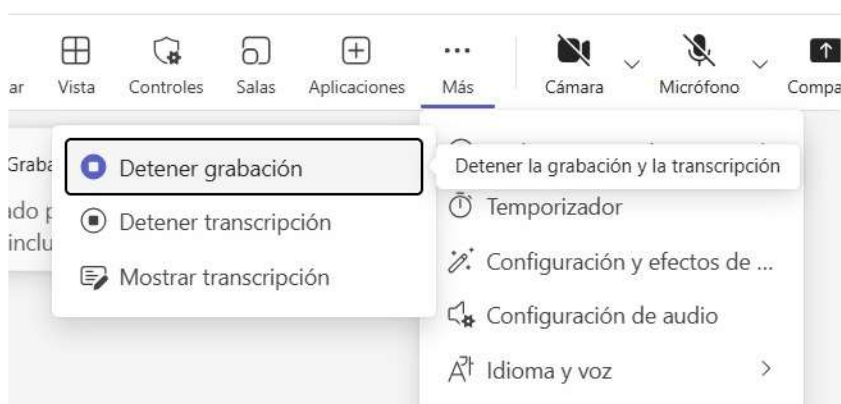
ar Vista Controles Salas Aplicaciones Más Cámara Micrófono Compa

Graba
ido p
inclu

Detener grabación
Detener transcripción
Mostrar transcripción

Detener la grabación y la transcripción
Temporizador
Configuración y efectos de ...
Configuración de audio
Idioma y voz